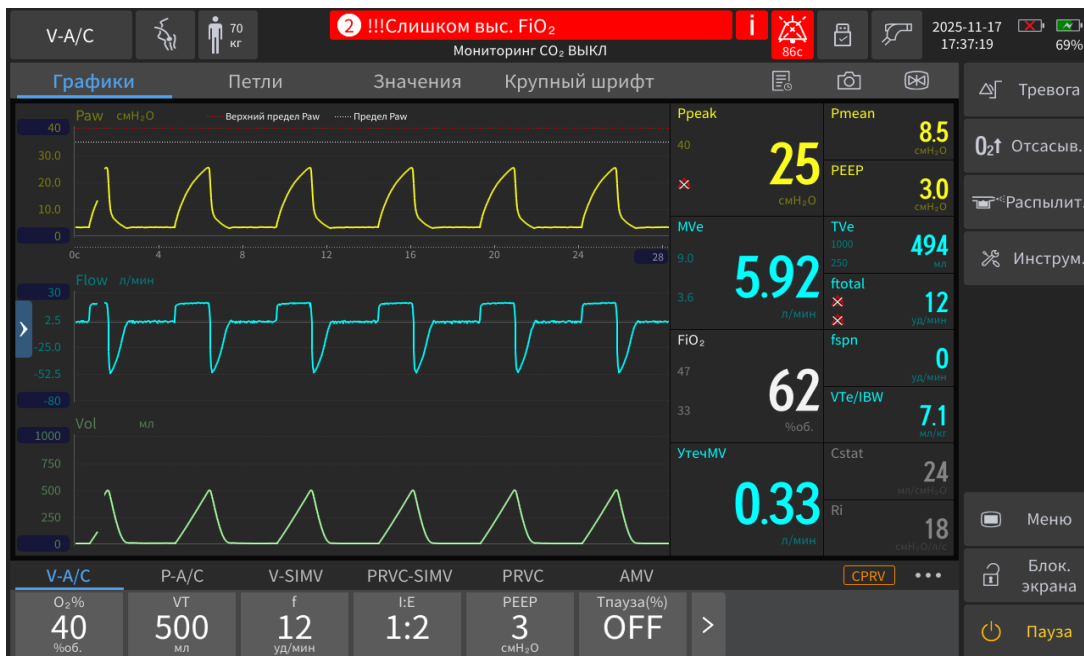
V-A/C

70 кг

2 !!!Слишком выс. FiO₂

Мониторинг CO₂ ВЫКЛ

86с

2025-11-17
17:37:19

69%

Графики
Петли
Значения
Крупный шрифт

Тревога
$0_2$↑ Отсасыв.
Распылит.
Инструм.

Paw смH₂O
Верхний предел Paw
Предел Paw
40
30.0
20.0
10.0
0
0с
4
8
12
16
20
24
28

Flow л/мин
30
2.5
-25.0
-52.5
-80

Vol мл
1000
750
500
250
0

Ppeak
40
25
смH₂O

Pmean
8.5
смH₂O

PEEP
3.0
смH₂O

MVe
9.0
3.6
5.92
л/мин

TVe
1000
250
494
мл

ftotal
12
уд/мин

FiO₂
47
33
62
%об.

fspn
0
уд/мин

VTe/IBW
7.1
мл/кг

УтечMV
0.33
л/мин

Cstat
24
мл/смH₂O

Ri
18
смH₂O/л/с

Меню

Блок. экрана

Пауза

V-A/C
P-A/C
V-SIMV
PRVC-SIMV
PRVC
AMV
CPRV
•••

O₂%
40
%об.

VT
500
мл

f
12
уд/мин

I:E
1:2

PEEP
3
смH₂O

Tпауза(%)
OFF